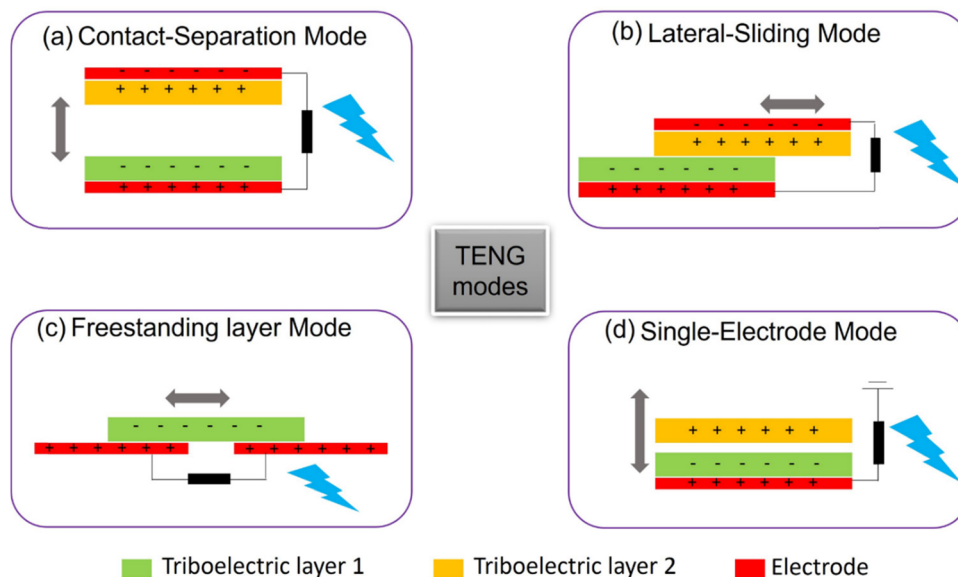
(a) Contact-Separation Mode

- - - - - - -
+ + + + + + +
- - - - - - -
+ + + + + + +

(b) Lateral-Sliding Mode

- - - - - - -
+ + + + + + +
- - - - - - -
+ + + + + + +

TENG modes

(c) Freestanding layer Mode

- - - - - - -
+ + + + + + + + + + + + + + +

(d) Single-Electrode Mode

+ + + + + + +
- - - - - - -
+ + + + + + +

Triboelectric layer 1
Triboelectric layer 2
Electrode